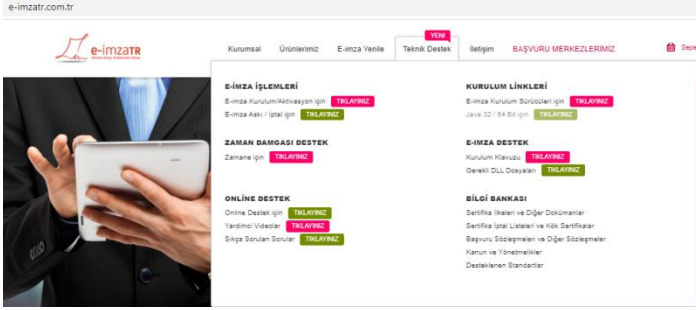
e-imzatr.com.tr

e-imzaTR

Kurumsal Ürünlerimiz E-imza Yenile YENİ Teknik Destek İletişim BAŞVURU MERKEZLERİMİZ Sepe

E-İMZA İŞLEMLERİ
E-imza Kurulum/Aktivasyon için TIKLAYINIZ
E-imza Askı / İptal için TIKLAYINIZ

ZAMAN DAMGASI DESTEK
Zamane için TIKLAYINIZ

ONLINE DESTEK
Online Destek için TIKLAYINIZ
Yardımcı Videolar TIKLAYINIZ
Sıkça Sorulan Sorular TIKLAYINIZ

KURULUM LİNKLERİ
E-imza Kurulum Sürücüleri için TIKLAYINIZ
Java 32 / 64 Bit için TIKLAYINIZ

E-IMZA DESTEK
Kurulum Klavuzu TIKLAYINIZ
Gerekli DLL Dosyaları TIKLAYINIZ

BİLGİ BANKASI
Sertifika İlkeleri ve Diğer Dokümanlar
Sertifika İptal Listeleri ve Kök Sertifikalar
Başvuru Sözleşmeleri ve Diğer Sözleşmeler
Kanun ve Yönetmelikler
Desteklenen Standartlar